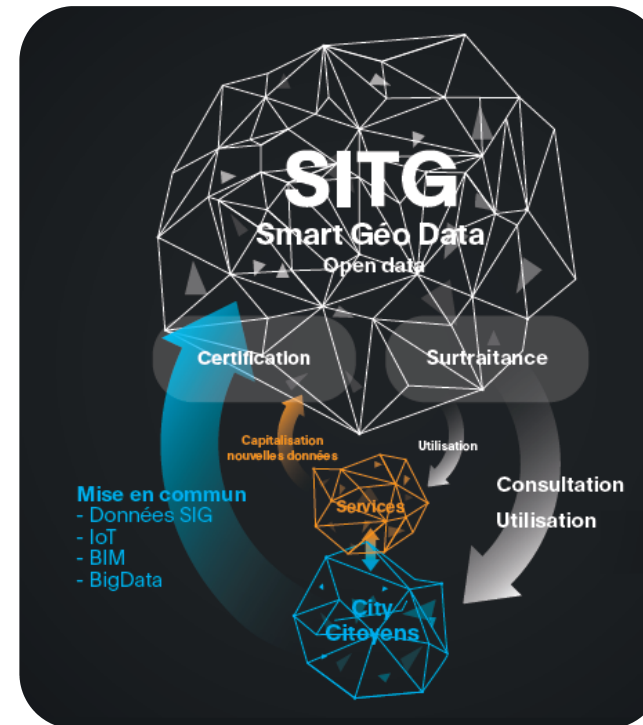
SITG
Smart Géo Data
Open data

Certification

Surtraitance

Capitalisation nouvelles données

Utilisation

Mise en commun
- Données SIG
- IoT
- BIM
- BigData

Services

Consultation
Utilisation

City
Citoyens